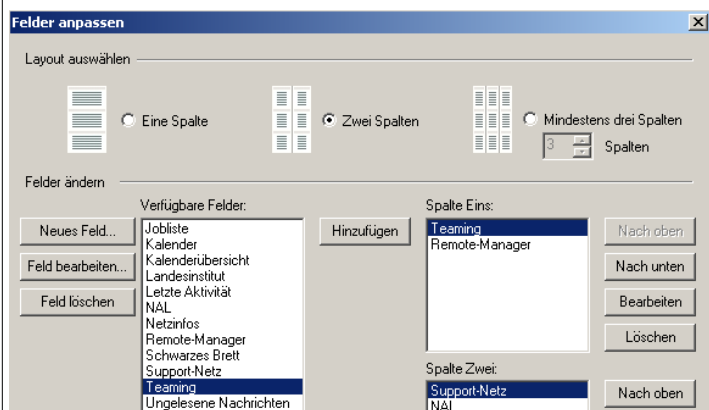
Felder anpassen

Layout auswählen

Eine Spalte

Zwei Spalten

Mindestens drei Spalten

3

Spalten

Felder ändern

Neues Feld...

Feld bearbeiten...

Feld löschen

Verfügbare Felder:

Jobliste
Kalender
Kalenderübersicht
Landesinstitut
Letzte Aktivität
NAL
Netzinfos
Remote-Manager
Schwarzes Brett
Support-Netz
Teaming
Ungelesene Nachrichten

Hinzufügen

Spalte Eins:

Teaming
Remote-Manager

Nach oben

Nach unten

Bearbeiten

Löschen

Spalte Zwei:

Support-Netz
NAL

Nach oben